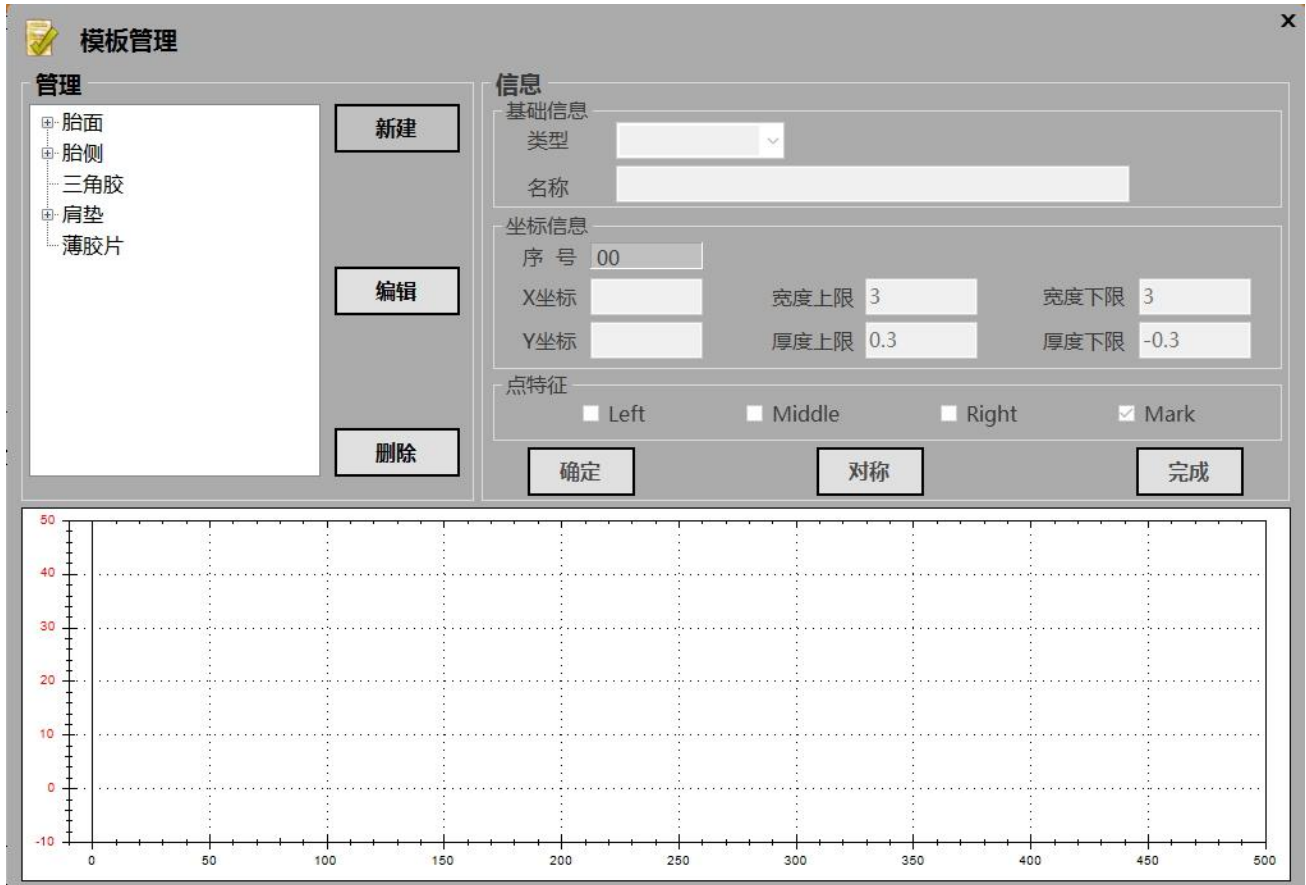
模板管理

×

管理

胎面
胎侧
三角胶
肩垫
薄胶片

新建

编辑

删除

信息

基础信息

类型

名称

坐标信息

序 号 00

X坐标

宽度上限 3

宽度下限 3

Y坐标

厚度上限 0.3

厚度下限 -0.3

点特征

Left

Middle

Right

Mark

确定

对称

完成

50
40
30
20
10
0
-10

0 50 100 150 200 250 300 350 400 450 500